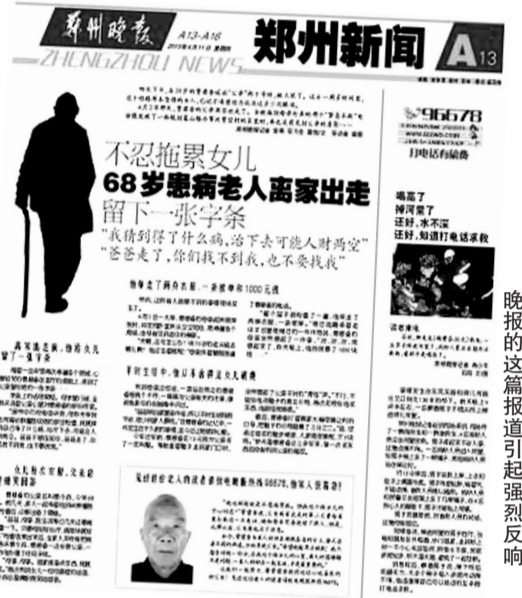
郑州晚报 A13-A16 2013年4月11日 星期四
ZHENGZHOU NEWS
郑州新闻
A13

不忍拖累女儿
68岁患病老人离家出走
留下一张字条
"我猜到得了什么病，治下去可能人财两空"
"爸爸走了，你们找不到我，也不要找我"

96678
打电话有偿新闻

喝高了
掉河里了
还好，水不深
还好，知道打电话求救

晚报的这篇报道引起强烈反响